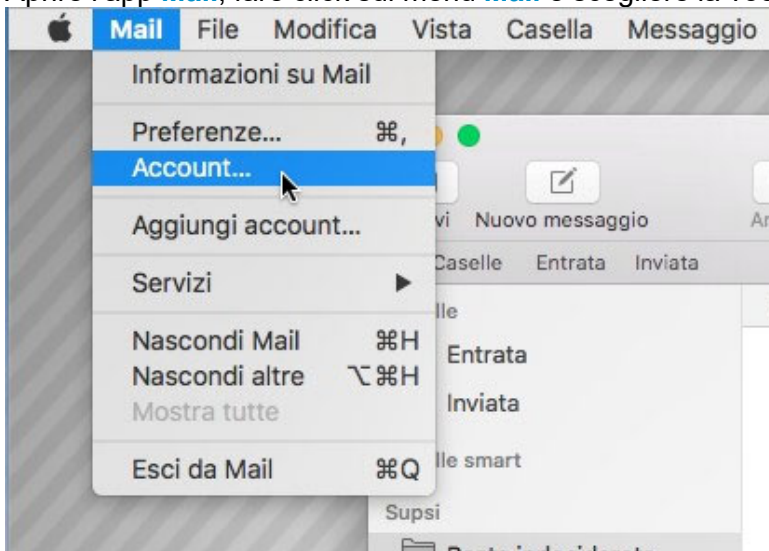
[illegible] l'app Mail, fare clic sul menu Mail e scegliere la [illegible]

Mail File Modifica Vista Casella Messaggio

Informazioni su Mail

Preferenze... ⌘,
Account...

Aggiungi account...

Servizi ▶

Nascondi Mail ⌘H
Nascondi altre ⌥⌘H
Mostra tutte

Esci da Mail ⌘Q

vi Nuovo messaggio Ar

Caselle Entrata Inviata

lle

Entrata

Inviata

lle smart

Supsi

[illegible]